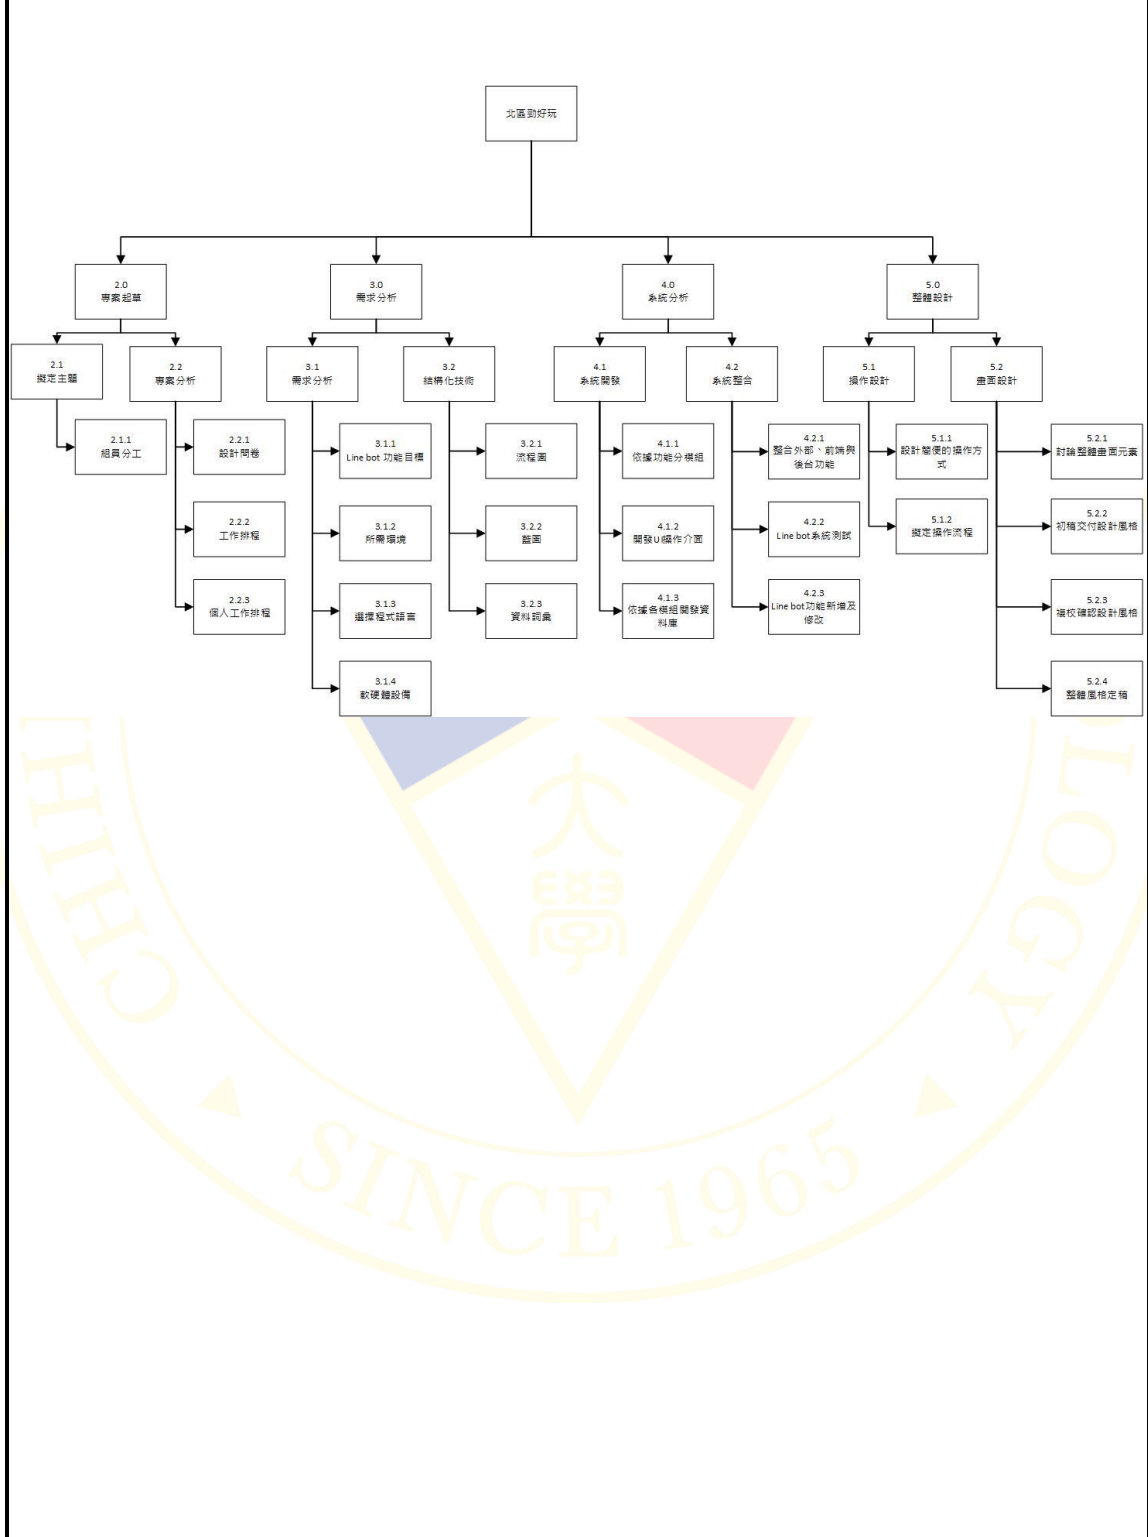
北區趴好玩

2.0
專案起草

2.1
擬定主題

2.1.1
組員分工

2.2
專案分析

2.2.1
設計問卷

2.2.2
工作排程

2.2.3
個人工作排程

3.0
需求分析

3.1
需求分析

3.1.1
Line bot 功能目標

3.1.2
所需環境

3.1.3
選擇程式語言

3.1.4
軟硬體設備

3.2
結構化技術

3.2.1
流程圖

3.2.2
藍圖

3.2.3
資料詞彙

4.0
系統分析

4.1
系統開發

4.1.1
依據功能分模組

4.1.2
開發UI操作介面

4.1.3
依據各模組開發資料庫

4.2
系統整合

4.2.1
整合外部、前端與後台功能

4.2.2
Line bot系統測試

4.2.3
Line bot功能新增及修改

5.0
整體設計

5.1
操作設計

5.1.1
設計簡便的操作方式

5.1.2
擬定操作流程

5.2
畫面設計

5.2.1
討論整體畫面元素

5.2.2
初稿交付設計風格

5.2.3
確校確認設計風格

5.2.4
整體風格定稿

SINCE 1965